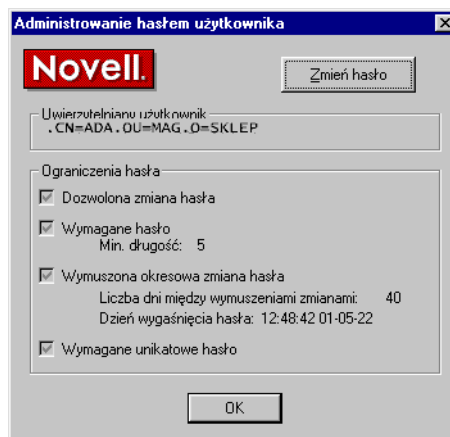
Administrowanie hasłem użytkownika

Novell.

Zmień hasło

Uwierzytelniany użytkownik
.CN=ADA.OU=MAG.O=SKLEP

Ograniczenia hasła

Dozwolona zmiana hasła

Wymagane hasło
Min. długość: 5

Wymuszona okresowa zmiana hasła
Liczba dni między wymuszeniami zmianami: 40
Dzień wygaśnięcia hasła: 12:48:42 01-05-22

Wymagane unikatowe hasło

OK